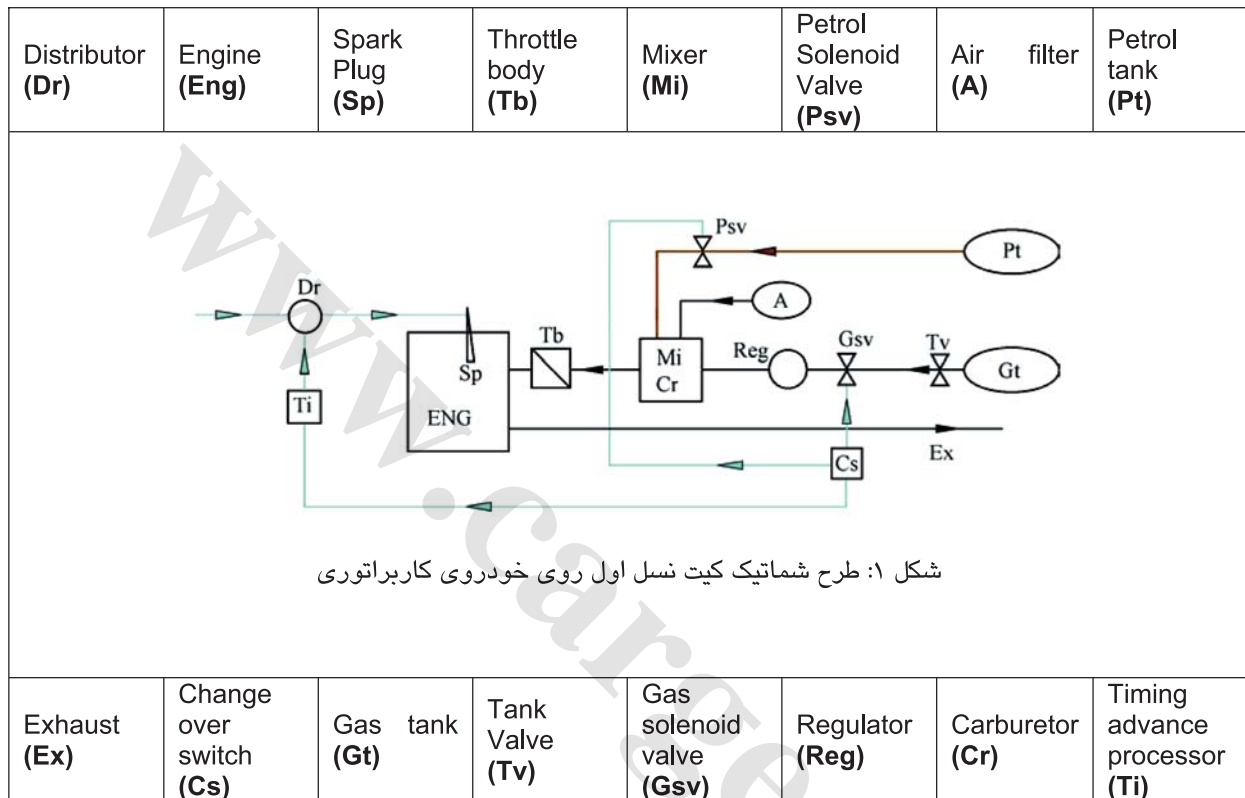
| Distributor (Dr) | Engine (Eng) | Spark Plug (Sp) | Throttle body (Tb) | Mixer (Mi) | Petrol Solenoid Valve (Psv) | Air filter (A) | Petrol tank (Pt) |
|---|---|---|---|---|---|---|---|

Psv
Pt
Dr
A
Tb
Mi
Cr
Reg
Gsv
Tv
Gt
Sp
Ti
ENG
Ex
Cs

شکل ۱: طرح شماتیک کیت نسل اول روی خودروی کاربراتوری

www.care

| Exhaust (Ex) | Change over switch (Cs) | Gas tank (Gt) | Tank Valve (Tv) | Gas solenoid valve (Gsv) | Regulator (Reg) | Carburetor (Cr) | Timing advance processor (Ti) |
|---|---|---|---|---|---|---|---|